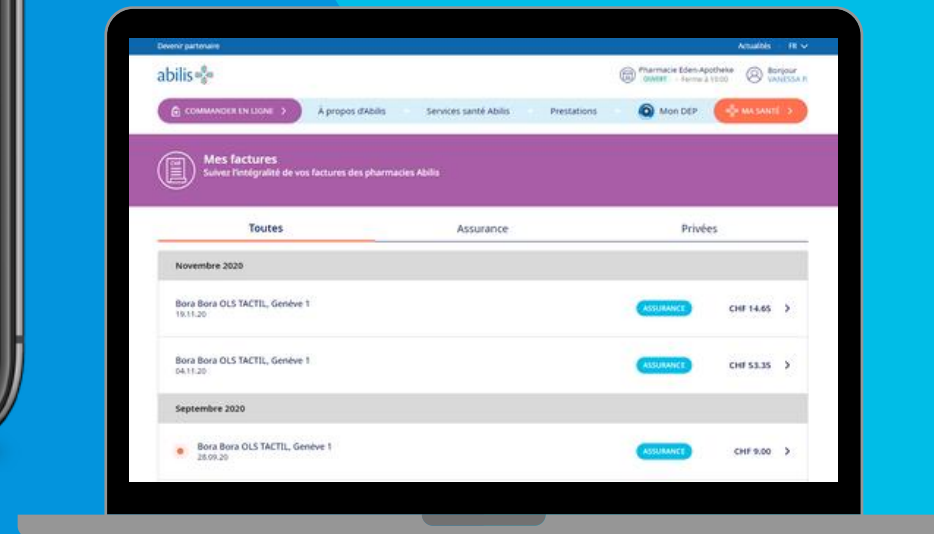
Devenir partenaire

Actualités FR

abilis

Pharmacie Eden-Apotheke
OUVERT · Ferme à 13:00

Bonjour
VANESSA P.

COMMANDER EN LIGNE

À propos d'Abilis

Services santé Abilis

Prestations

Mon DEP

MA SANTÉ

Mes factures
Suivez l'intégralité de vos factures des pharmacies Abilis

Toutes

Assurance

Privées

Novembre 2020

Bora Bora OLS TACTIL, Genève 1
19.11.20

ASSURANCE

CHF 14.65

Bora Bora OLS TACTIL, Genève 1
04.11.20

ASSURANCE

CHF 53.35

Septembre 2020

Bora Bora OLS TACTIL, Genève 1
28.09.20

ASSURANCE

CHF 9.00